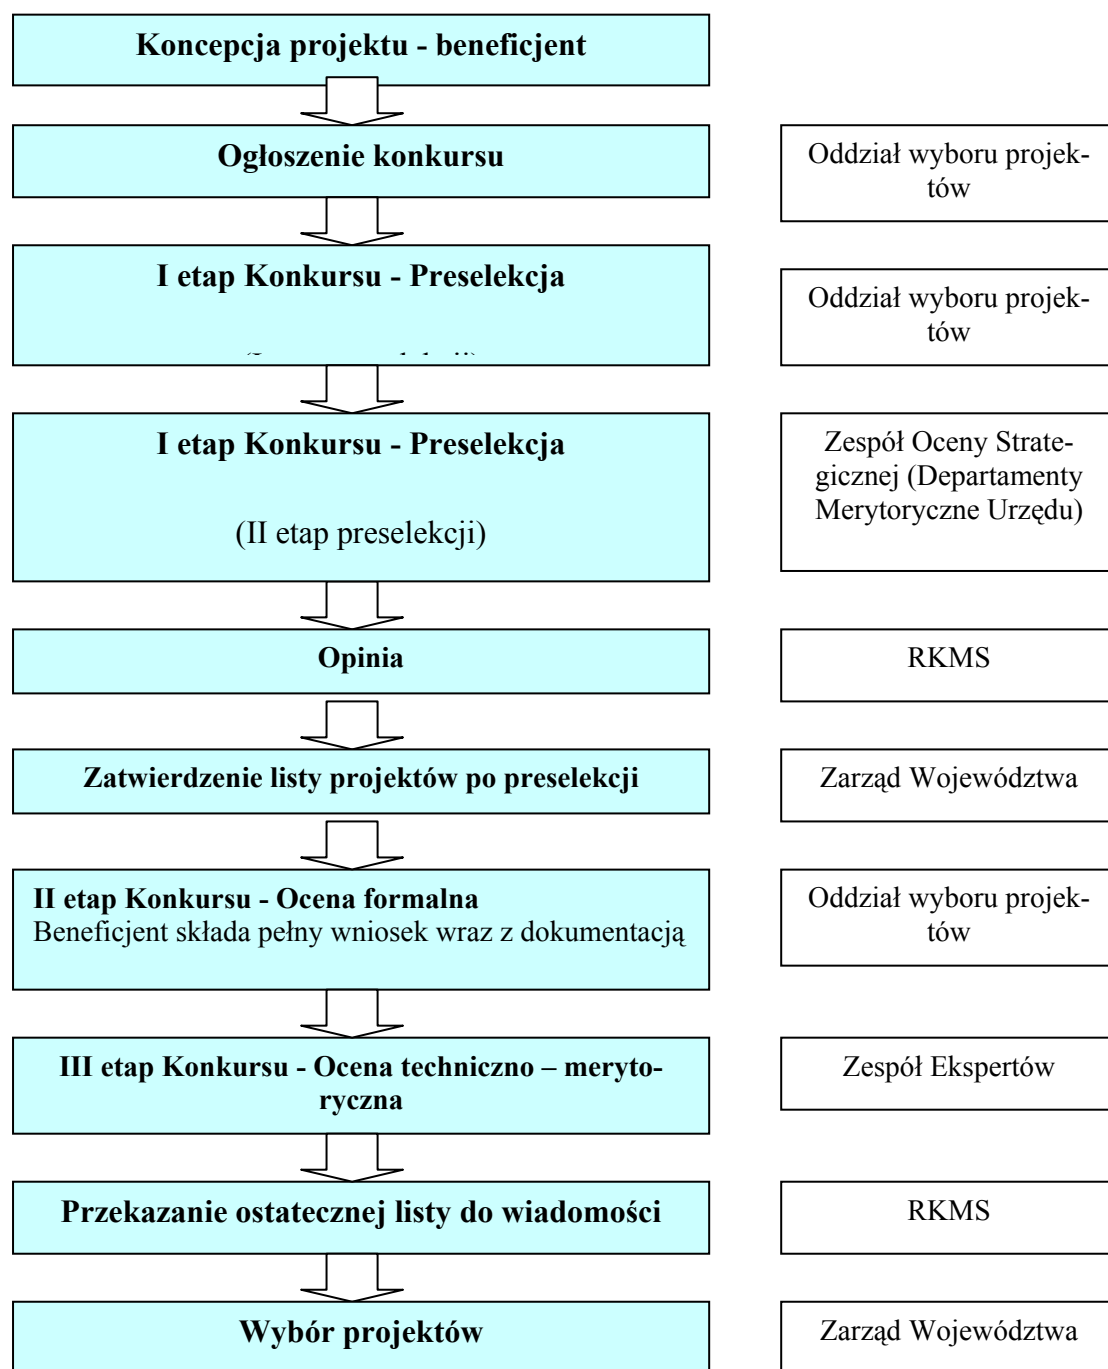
Koncepcja projektu - beneficjent

Ogłoszenie konkursu

Oddział wyboru projektów

I etap Konkursu - Preselekcja

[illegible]

Oddział wyboru projektów

I etap Konkursu - Preselekcja

(II etap preselekcji)

Zespół Oceny Strategicznej (Departamenty Merytoryczne Urzędu)

Opinia

RKMS

Zatwierdzenie listy projektów po preselekcji

Zarząd Województwa

II etap Konkursu - Ocena formalna
Beneficjent składa pełny wniosek wraz z dokumentacją

Oddział wyboru projektów

III etap Konkursu - Ocena techniczno – merytoryczna

Zespół Ekspertów

Przekazanie ostatecznej listy do wiadomości

RKMS

Wybór projektów

Zarząd Województwa